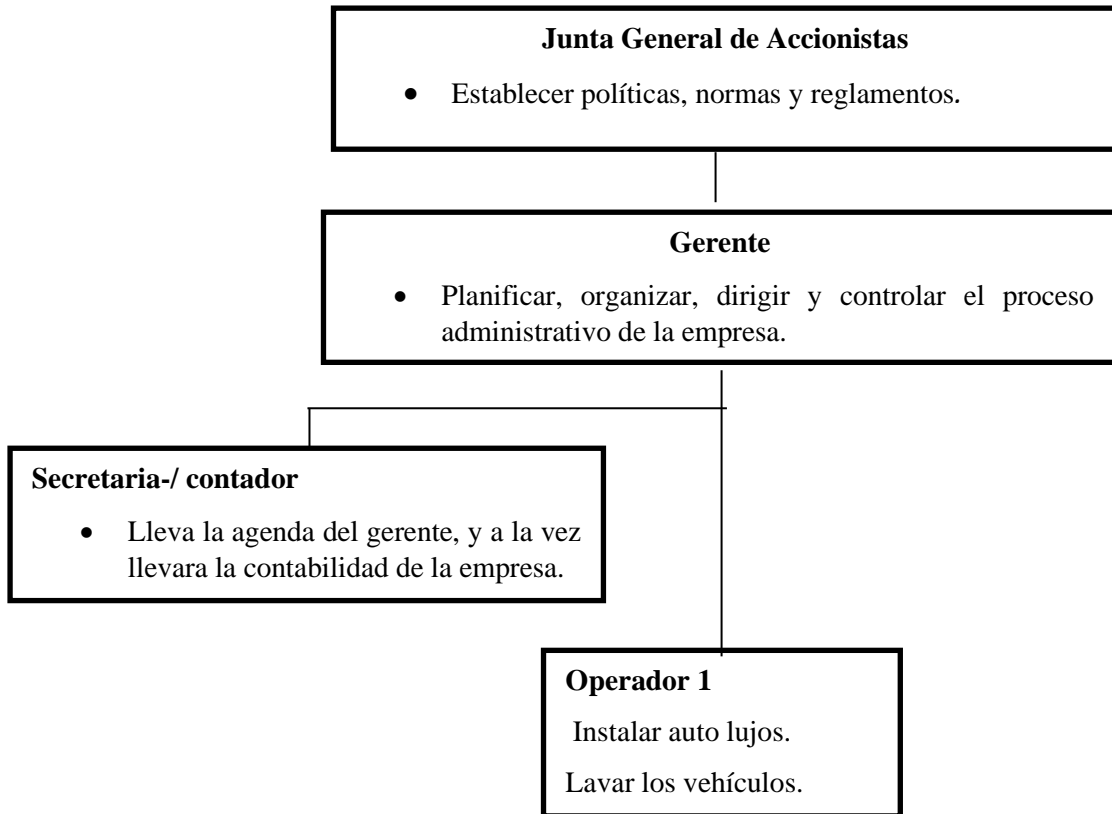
**Junta General de Accionistas**

- Establecer políticas, normas y reglamentos.

**Gerente**

- Planificar, organizar, dirigir y controlar el proceso administrativo de la empresa.

**Secretaria-/ contador**

- Lleva la agenda del gerente, y a la vez llevara la contabilidad de la empresa.

**Operador 1**

Instalar auto lujos.

Lavar los vehículos.